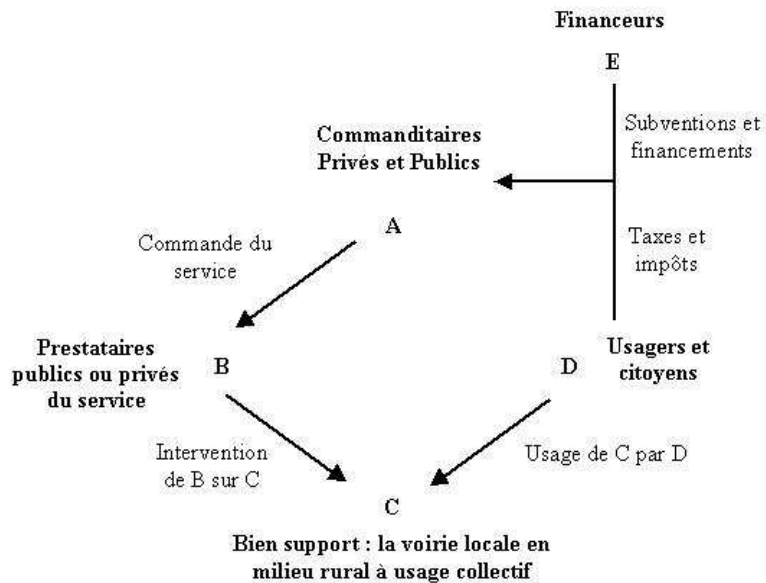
Financeurs

E

Subventions et financements

Commanditaires Privés et Publics

A

Taxes et impôts

Commande du service

Prestataires publics ou privés du service

B

D

Usagers et citoyens

Intervention de B sur C

Usage de C par D

C

Bien support : la voirie locale en milieu rural à usage collectif